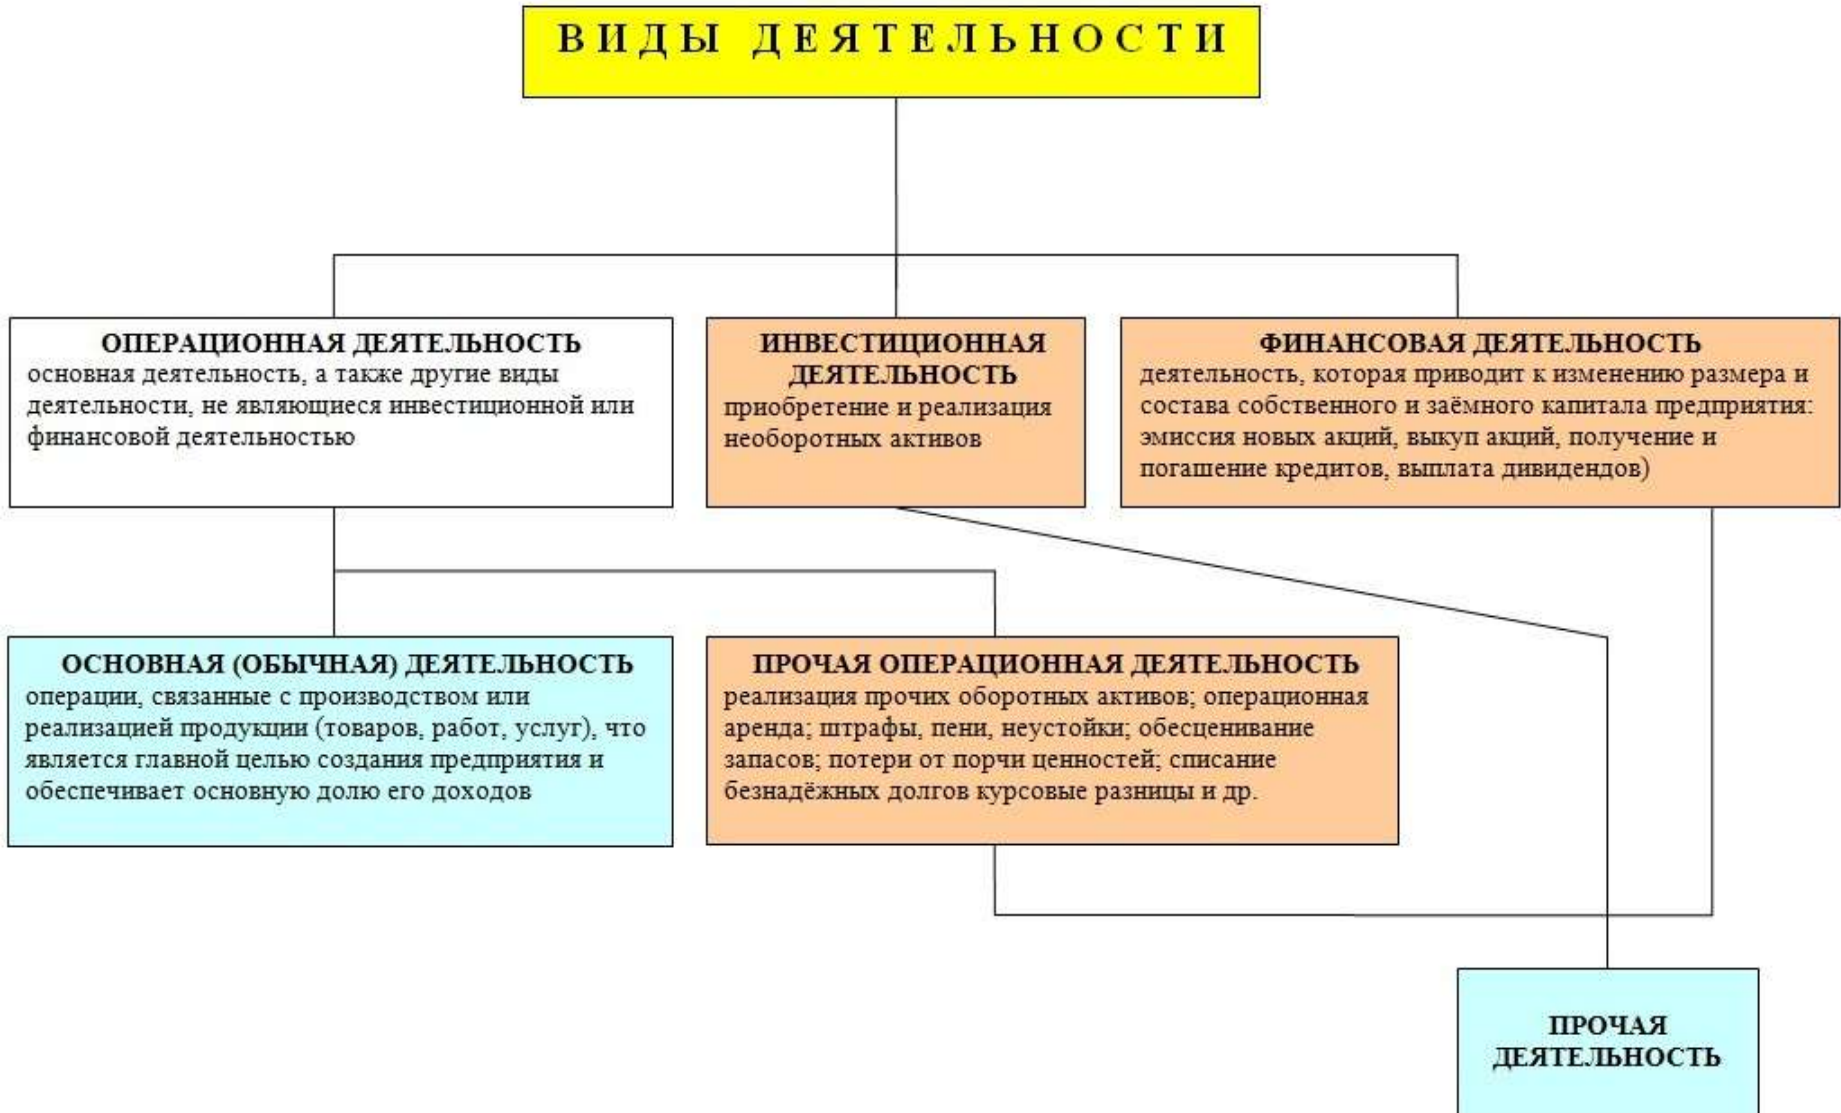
ВИДЫ ДЕЯТЕЛЬНОСТИ

ОПЕРАЦИОННАЯ ДЕЯТЕЛЬНОСТЬ
основная деятельность, а также другие виды деятельности, не являющиеся инвестиционной или финансовой деятельностью

ИНВЕСТИЦИОННАЯ ДЕЯТЕЛЬНОСТЬ
приобретение и реализация необоротных активов

ФИНАНСОВАЯ ДЕЯТЕЛЬНОСТЬ
деятельность, которая приводит к изменению размера и состава собственного и заёмного капитала предприятия: эмиссия новых акций, выкуп акций, получение и погашение кредитов, выплата дивидендов)

ОСНОВНАЯ (ОБЫЧНАЯ) ДЕЯТЕЛЬНОСТЬ
операции, связанные с производством или реализацией продукции (товаров, работ, услуг), что является главной целью создания предприятия и обеспечивает основную долю его доходов

ПРОЧАЯ ОПЕРАЦИОННАЯ ДЕЯТЕЛЬНОСТЬ
реализация прочих оборотных активов; операционная аренда; штрафы, пени, неустойки; обесценивание запасов; потери от порчи ценностей; списание безнадёжных долгов курсовые разницы и др.

ПРОЧАЯ ДЕЯТЕЛЬНОСТЬ